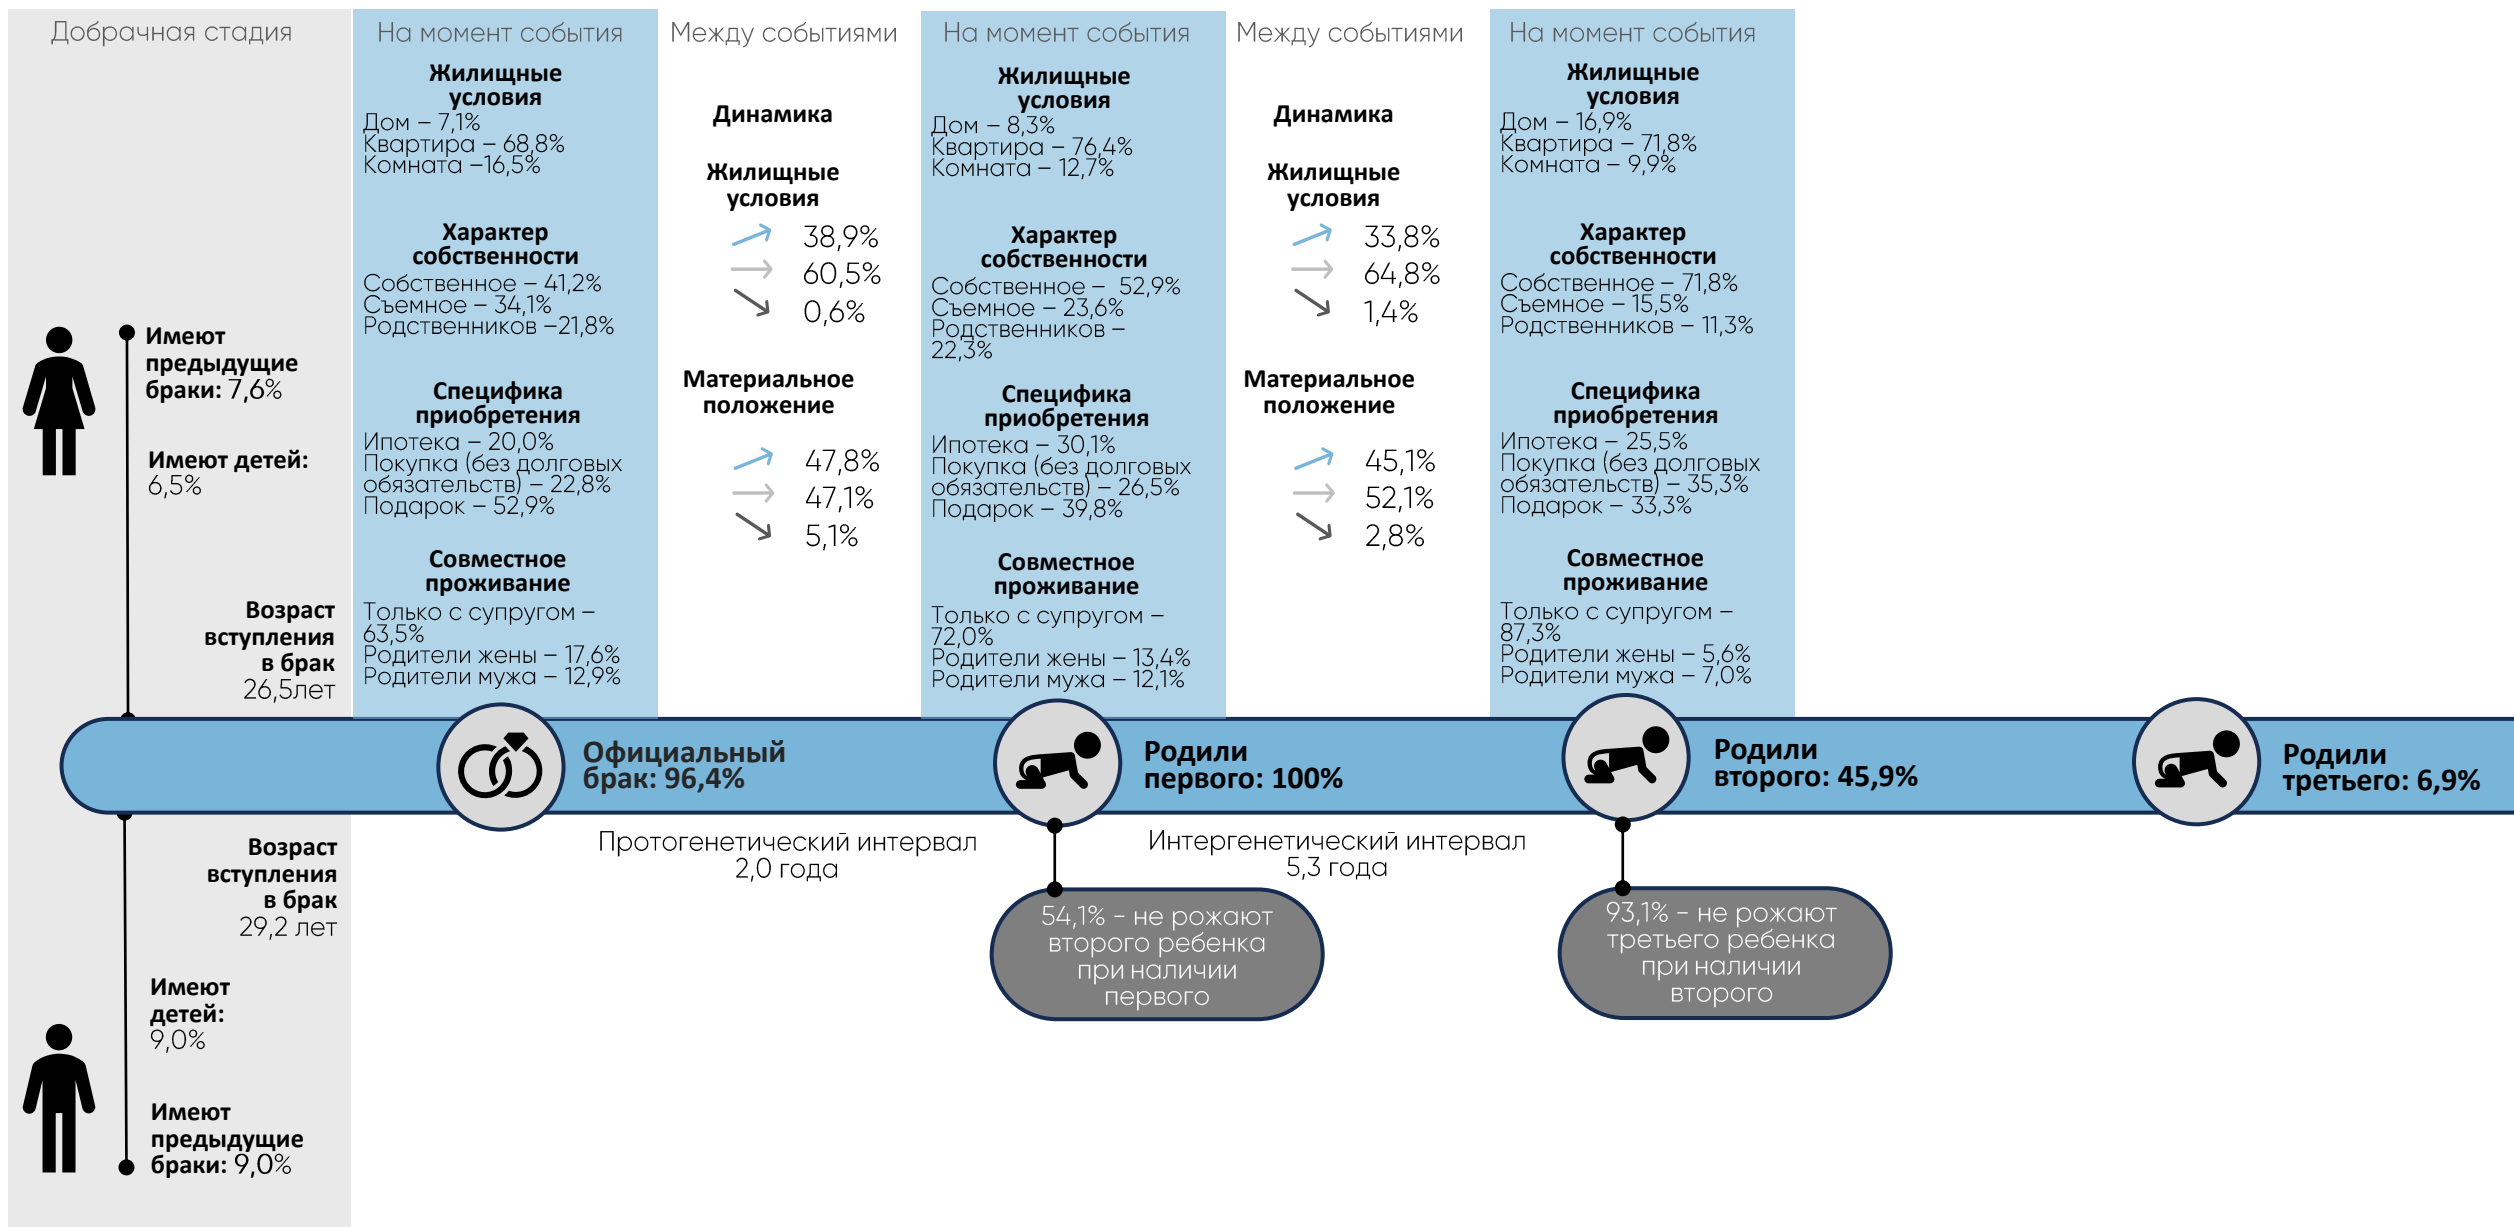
Добрачная стадия

Имеют предыдущие браки: 7,6%

Имеют детей: 6,5%

Возраст вступления в брак 26,5лет

На момент события

Жилищные условия
Дом – 7,1%
Квартира – 68,8%
Комната –16,5%

Характер собственности
Собственное – 41,2%
Съемное – 34,1%
Родственников –21,8%

Специфика приобретения
Ипотека – 20,0%
Покупка (без долговых обязательств) – 22,8%
Подарок – 52,9%

Совместное проживание
Только с супругом – 63,5%
Родители жены – 17,6%
Родители мужа – 12,9%

Между событиями

Динамика

Жилищные условия
↗ 38,9%
→ 60,5%
↘ 0,6%

Материальное положение
↗ 47,8%
→ 47,1%
↘ 5,1%

На момент события

Жилищные условия
Дом – 8,3%
Квартира – 76,4%
Комната – 12,7%

Характер собственности
Собственное – 52,9%
Съемное – 23,6%
Родственников – 22,3%

Специфика приобретения
Ипотека – 30,1%
Покупка (без долговых обязательств) – 26,5%
Подарок – 39,8%

Совместное проживание
Только с супругом – 72,0%
Родители жены – 13,4%
Родители мужа – 12,1%

Между событиями

Динамика

Жилищные условия
↗ 33,8%
→ 64,8%
↘ 1,4%

Материальное положение
↗ 45,1%
→ 52,1%
↘ 2,8%

На момент события

Жилищные условия
Дом – 16,9%
Квартира – 71,8%
Комната – 9,9%

Характер собственности
Собственное – 71,8%
Съемное – 15,5%
Родственников – 11,3%

Специфика приобретения
Ипотека – 25,5%
Покупка (без долговых обязательств) – 35,3%
Подарок – 33,3%

Совместное проживание
Только с супругом – 87,3%
Родители жены – 5,6%
Родители мужа – 7,0%

Официальный брак: 96,4%

Родили первого: 100%

Родили второго: 45,9%

Родили третьего: 6,9%

Протогенетический интервал 2,0 года

Интергенетический интервал 5,3 года

54,1% - не рожают второго ребенка при наличии первого

93,1% - не рожают третьего ребенка при наличии второго

Возраст вступления в брак 29,2 лет

Имеют детей: 9,0%

Имеют предыдущие браки: 9,0%